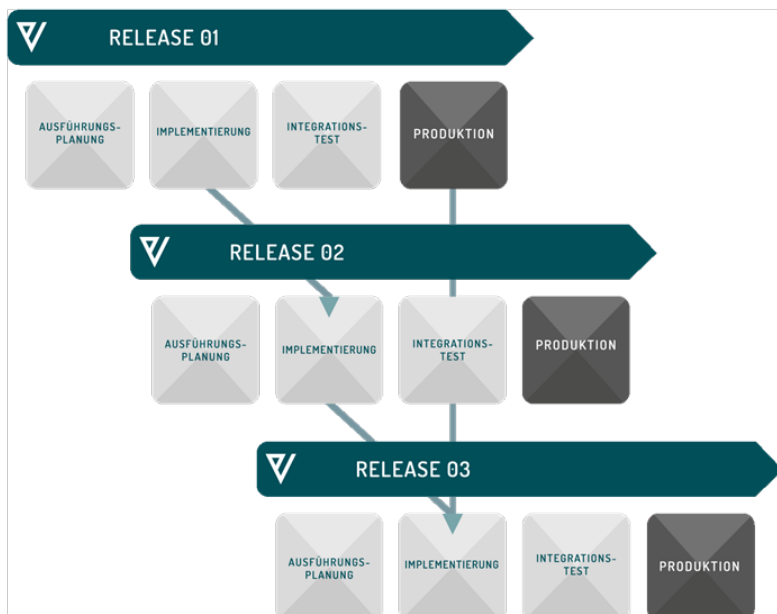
RELEASE 01

AUSFÜHRUNGSPLANUNG

IMPLEMENTIERUNG

INTEGRATIONSTEST

PRODUKTION

RELEASE 02

AUSFÜHRUNGSPLANUNG

IMPLEMENTIERUNG

INTEGRATIONSTEST

PRODUKTION

RELEASE 03

AUSFÜHRUNGSPLANUNG

IMPLEMENTIERUNG

INTEGRATIONSTEST

PRODUKTION